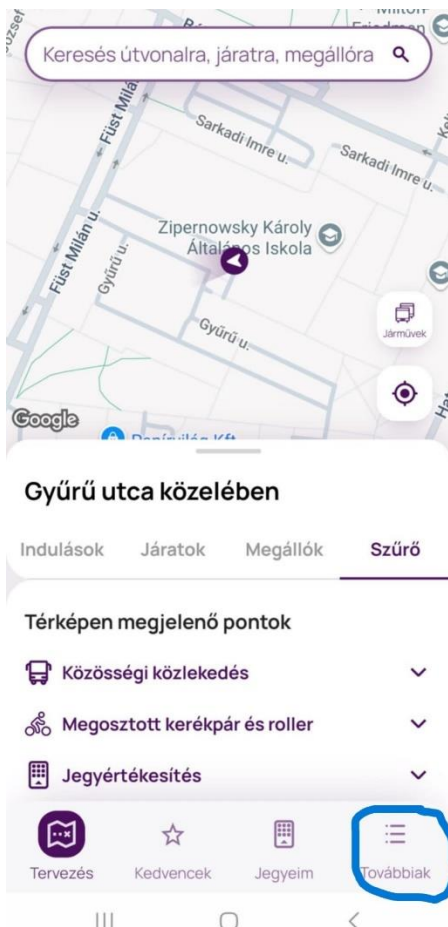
Keresés útvonalra, járatra, megállóra

Füst Milán u.

Sarkadi Imre u.

Sarkadi Imre u.

Füst Milán u.

Zipernowsky Károly Általános Iskola

Gyűrű u.

Gyűrű u.

Járművek

Google

Papírvilág Kft

Gyűrű utca közelében

Indulások Járatok Megállók Szűrő

Térképen megjelenő pontok

Közösségi közlekedés

Megosztott kerékpár és roller

Jegyértékesítés

Tervezés Kedvencek Jegyeim Továbbiak